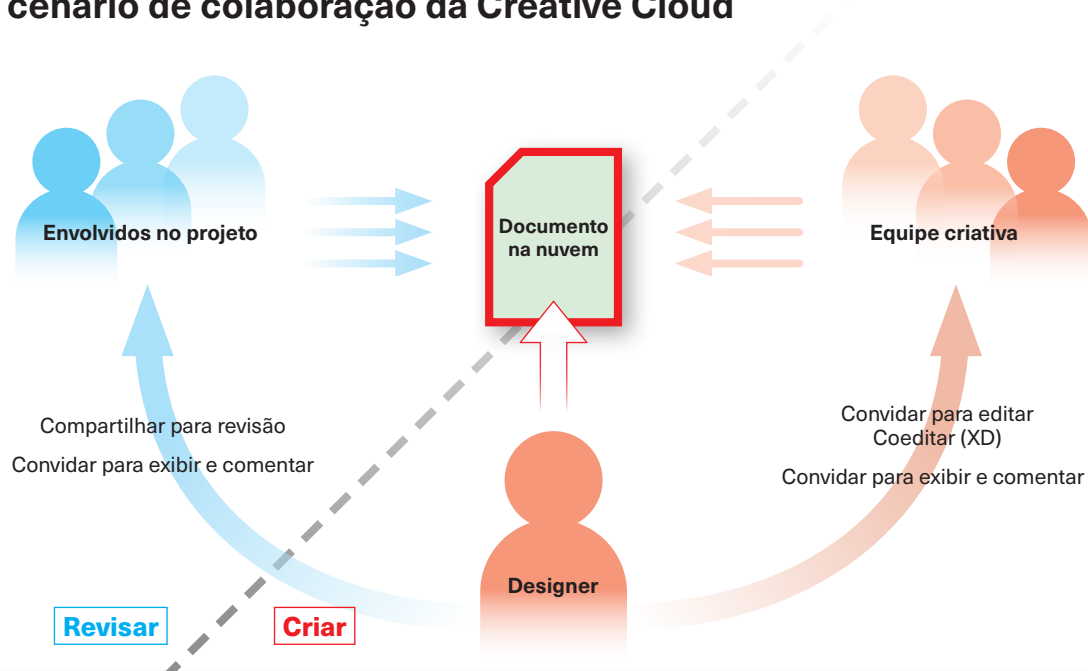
cenário de colaboração da Creative Cloud

Envolvidos no projeto

Documento na nuvem

Equipe criativa

Compartilhar para revisão

Convidar para exibir e comentar

Convidar para editar
Coeditar (XD)

Convidar para exibir e comentar

Designer

Revisar

Criar